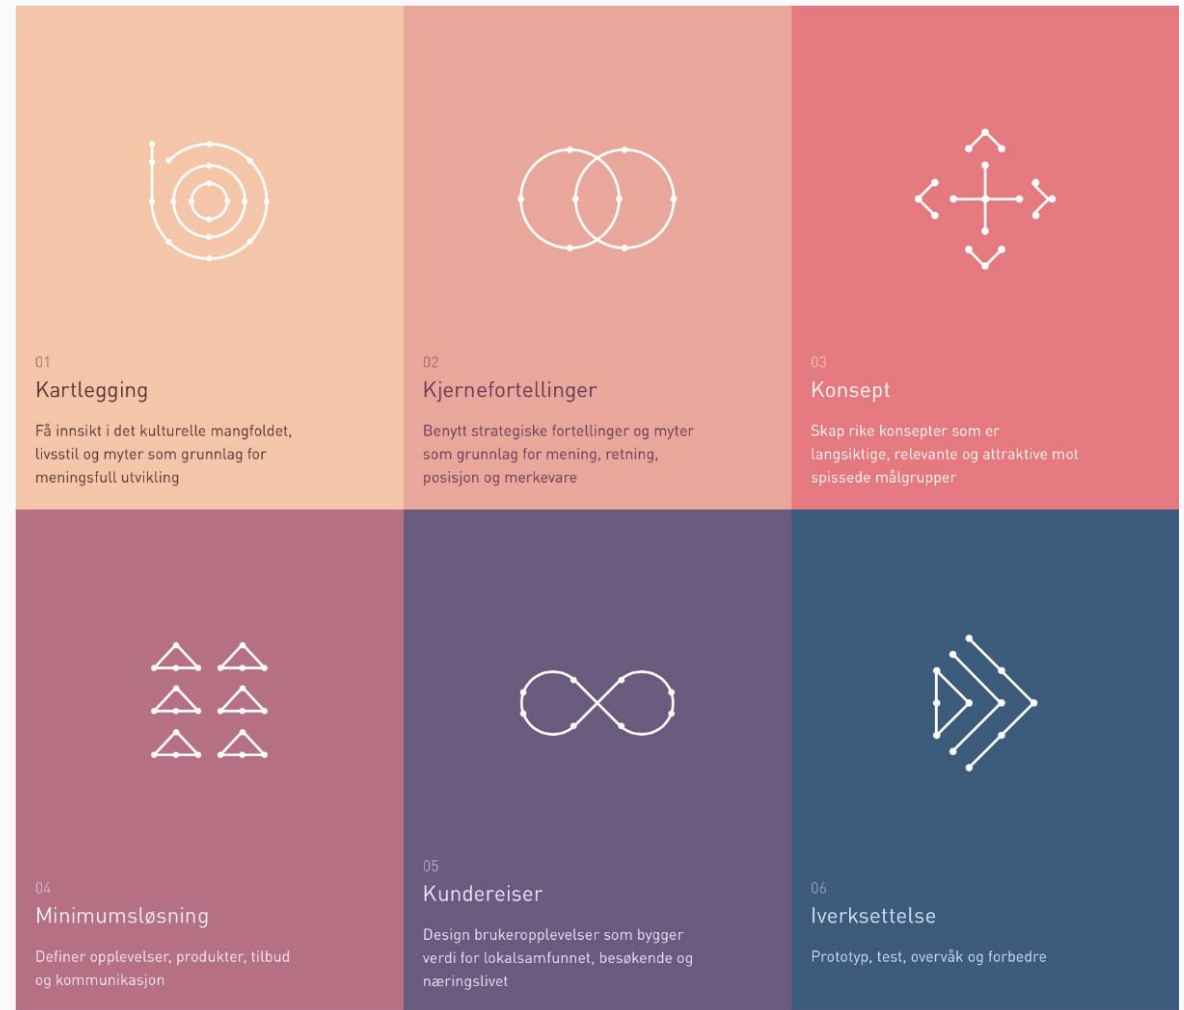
01
Kartlegging

Få innsikt i det kulturelle mangfoldet, livsstil og myter som grunnlag for meningsfull utvikling

02
Kjernefortellinger

Benytt strategiske fortellinger og myter som grunnlag for mening, retning, posisjon og merkevare

03
Konsept

Skap rike konsepter som er langsiktige, relevante og attraktive mot spissede målgrupper

04
Minimumsløsning

Definer opplevelser, produkter, tilbud og kommunikasjon

05
Kundereiser

Design brukeropplevelser som bygger verdi for lokalsamfunnet, besøkende og næringslivet

06
Iverksettelse

Prototyp, test, overvåk og forbedre